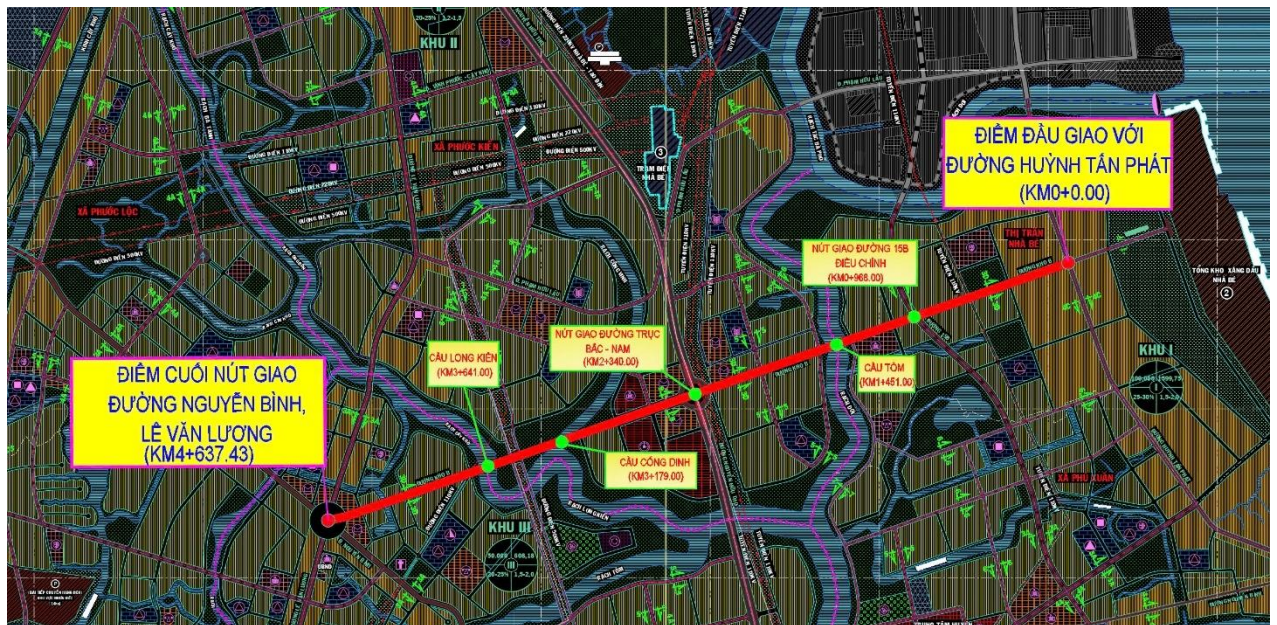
ĐIỂM ĐẦU GIAO VỚI ĐƯỜNG HUỲNH TẤN PHÁT (KM0+0.00)

KHU II

XÃ PHƯỚC KIỂN

XÃ PHƯỚC LỘC

THỊ TRẤN NHÀ BÈ

NÚT GIAO ĐƯỜNG 15B ĐIỀU CHỈNH (KM0+968.00)

TỔNG KHO XĂNG DẦU NHÀ BÈ

NÚT GIAO ĐƯỜNG TRỤC BẮC - NAM (KM2+340.00)

CẦU LONG KIỂN (KM3+641.00)

CẦU TÔM (KM1+451.00)

KHU I

ĐIỂM CUỐI NÚT GIAO ĐƯỜNG NGUYỄN BÌNH, LÊ VĂN LƯƠNG (KM4+637.43)

CẦU CỐNG DINH (KM3+179.00)

XÃ PHÚ XUÂN

KHU III